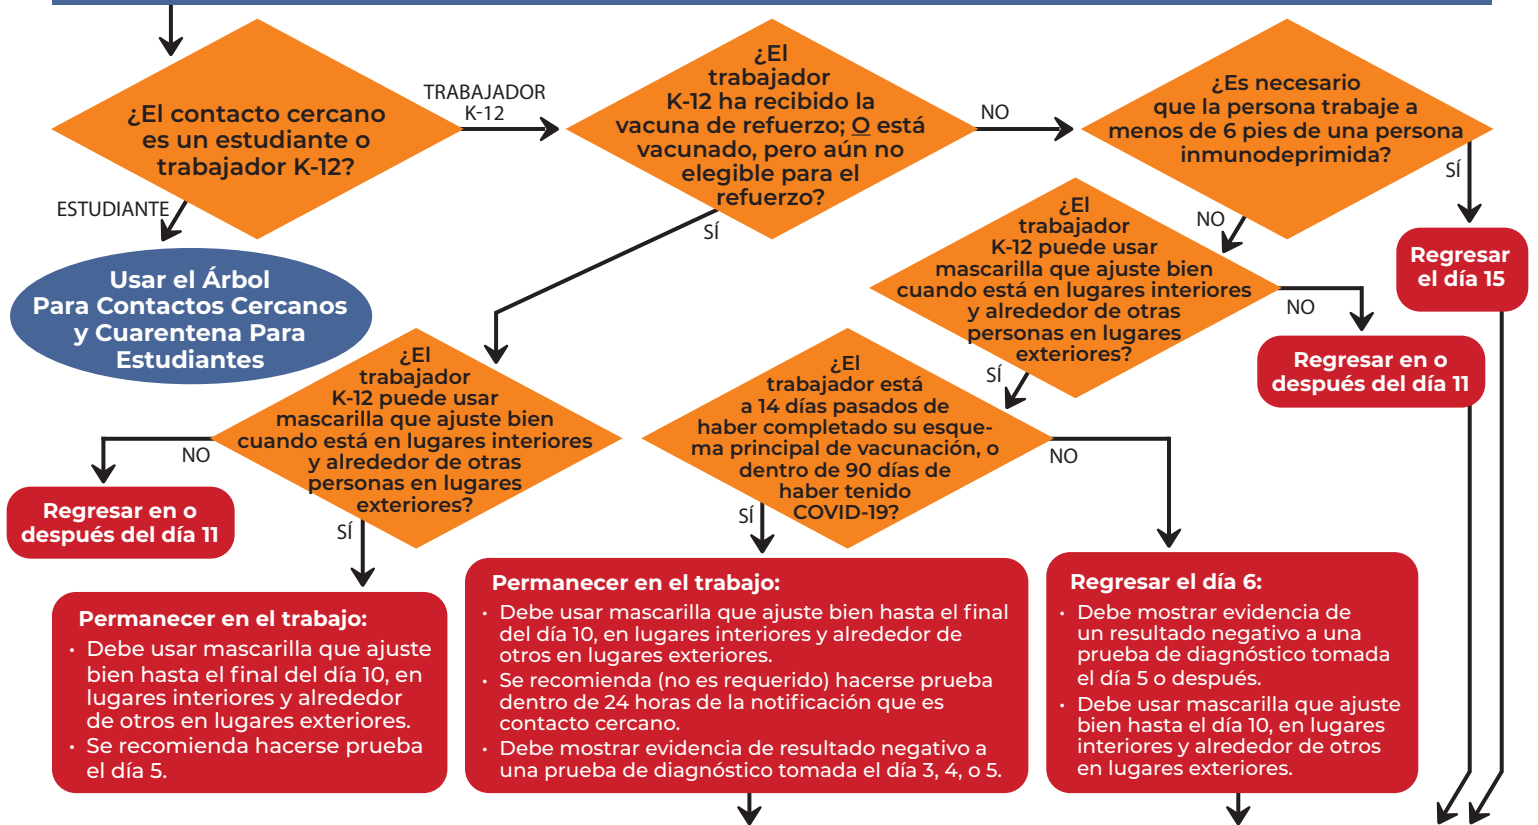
¿El contacto cercano es un estudiante o trabajador K-12?

TRABAJADOR K-12

ESTUDIANTE

Usar el Árbol Para Contactos Cercanos y Cuarentena Para Estudiantes

¿El trabajador K-12 ha recibido la vacuna de refuerzo; O está vacunado, pero aún no elegible para el refuerzo?

NO

SÍ

¿Es necesario que la persona trabaje a menos de 6 pies de una persona inmunodeprimida?

SÍ

NO

Regresar el día 15

¿El trabajador K-12 puede usar mascarilla que ajuste bien cuando está en lugares interiores y alrededor de otras personas en lugares exteriores?

NO

Regresar en o después del día 11

SÍ

¿El trabajador K-12 puede usar mascarilla que ajuste bien cuando está en lugares interiores y alrededor de otras personas en lugares exteriores?

NO

Regresar en o después del día 11

SÍ

¿El trabajador está a 14 días pasados de haber completado su esquema principal de vacunación, o dentro de 90 días de haber tenido COVID-19?

SÍ

NO

Permanecer en el trabajo:
• Debe usar mascarilla que ajuste bien hasta el final del día 10, en lugares interiores y alrededor de otros en lugares exteriores.
• Se recomienda hacerse prueba el día 5.

Permanecer en el trabajo:
• Debe usar mascarilla que ajuste bien hasta el final del día 10, en lugares interiores y alrededor de otros en lugares exteriores.
• Se recomienda (no es requerido) hacerse prueba dentro de 24 horas de la notificación que es contacto cercano.
• Debe mostrar evidencia de resultado negativo a una prueba de diagnóstico tomada el día 3, 4, o 5.

Regresar el día 6:
• Debe mostrar evidencia de un resultado negativo a una prueba de diagnóstico tomada el día 5 o después.
• Debe usar mascarilla que ajuste bien hasta el día 10, en lugares interiores y alrededor de otros en lugares exteriores.